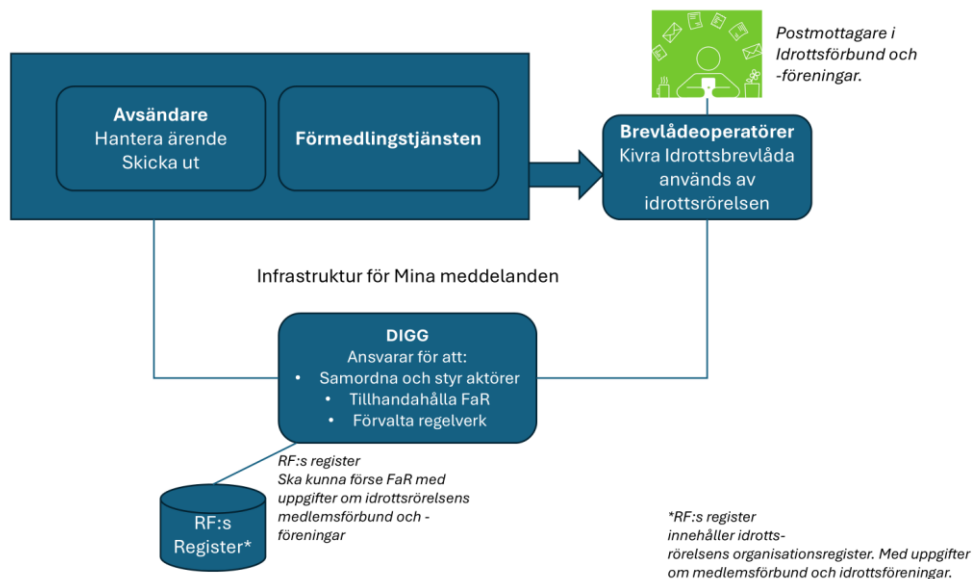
Postmottagare i Idrottsförbund och -föreningar.

Avsändare
Hantera ärende
Skicka ut

Förmedlingstjänsten

Brevlådeoperatörer
Kivra Idrottsbrevlåda används av idrottsrörelsen

Infrastruktur för Mina meddelanden

DIGG
Ansvarar för att:
• Samordna och styr aktörer
• Tillhandahålla FaR
• Förvalta regelverk

RF:s register
Ska kunna förse FaR med uppgifter om idrottsrörelsens medlemsförbund och -föreningar

RF:s Register*

*RF:s register innehåller idrottsrörelsens organisationsregister. Med uppgifter om medlemsförbund och idrottsföreningar.